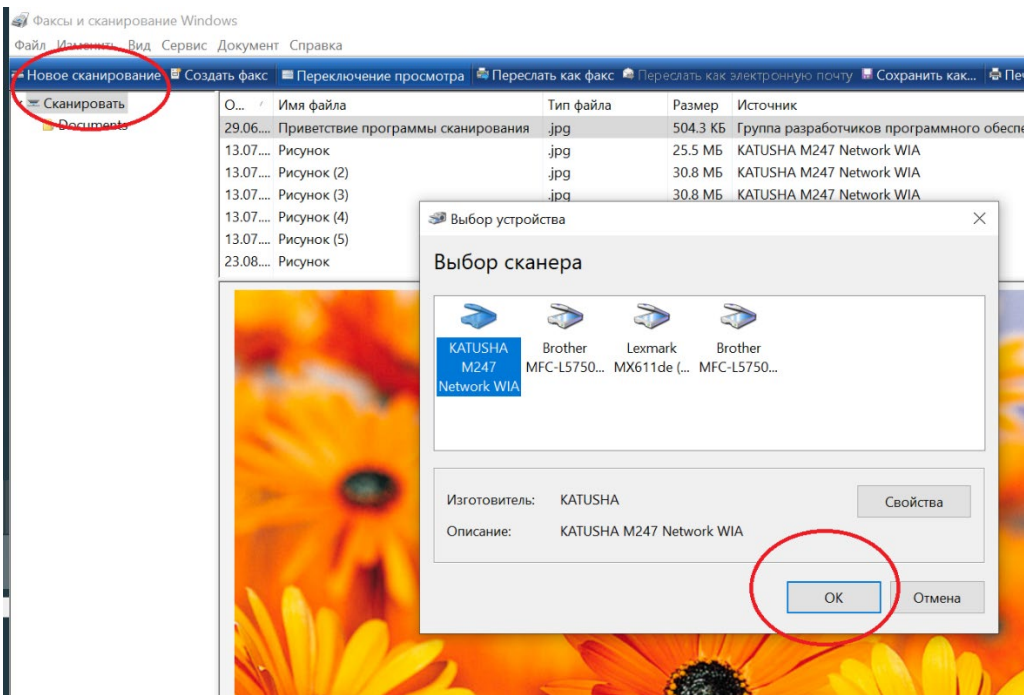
Факсы и сканирование Windows

Файл Изменить Вид Сервис Документ Справка

Новое сканирование Создать факс Переключение просмотра Переслать как факс Переслать как электронную почту Сохранить как... Пе

Сканировать
Documents

| О... | Имя файла | Тип файла | Размер | Источник |
|---|---|---|---|---|
| 29.06.... | Приветствие программы сканирования | .jpg | 504.3 КБ | Группа разработчиков программного обесп |
| 13.07.... | Рисунок | .jpg | 25.5 МБ | KATUSHA M247 Network WIA |
| 13.07.... | Рисунок (2) | .jpg | 30.8 МБ | KATUSHA M247 Network WIA |
| 13.07.... | Рисунок (3) | .jpg | 30.8 МБ | KATUSHA M247 Network WIA |
| 13.07.... | Рисунок (4) | | | |
| 13.07.... | Рисунок (5) | | | |
| 23.08.... | Рисунок | | | |

Выбор устройства

Выбор сканера

KATUSHA M247 Network WIA
Brother MFC-L5750...
Lexmark MX611de (...
Brother MFC-L5750...

Изготовитель: KATUSHA
Описание: KATUSHA M247 Network WIA

Свойства

OK
Отмена